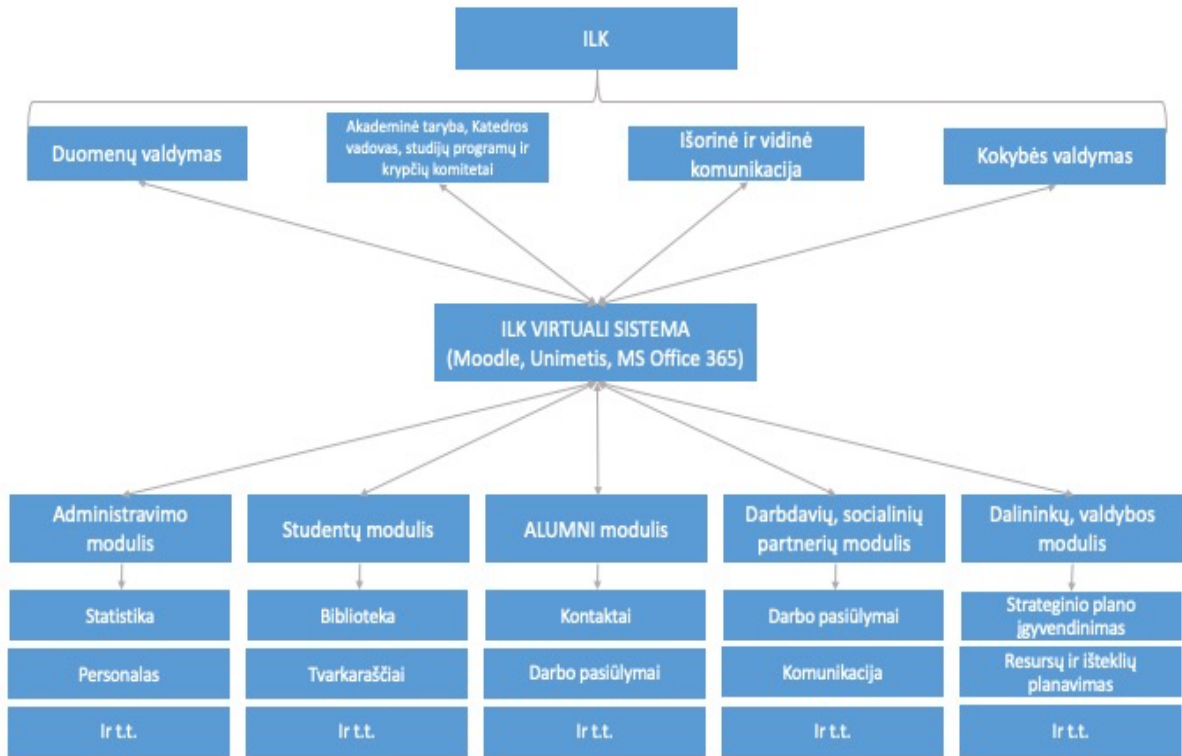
ILK

Duomenų valdymas

Akademinė taryba, Katedros vadovas, studijų programų ir krypčių komitetai

Išorinė ir vidinė komunikacija

Kokybės valdymas

ILK VIRTUALI SISTEMA
(Moodle, Unimetis, MS Office 365)

Administravimo modulis

Statistika

Personalas

Ir t.t.

Studentų modulis

Biblioteka

Tvarkaraščiai

Ir t.t.

ALUMNI modulis

Kontaktai

Darbo pasiūlymai

Ir t.t.

Darbdavių, socialinių partnerių modulis

Darbo pasiūlymai

Komunikacija

Ir t.t.

Dalininkų, valdybos modulis

Strateginio plano įgyvendinimas

Resursų ir išteklių planavimas

Ir t.t.